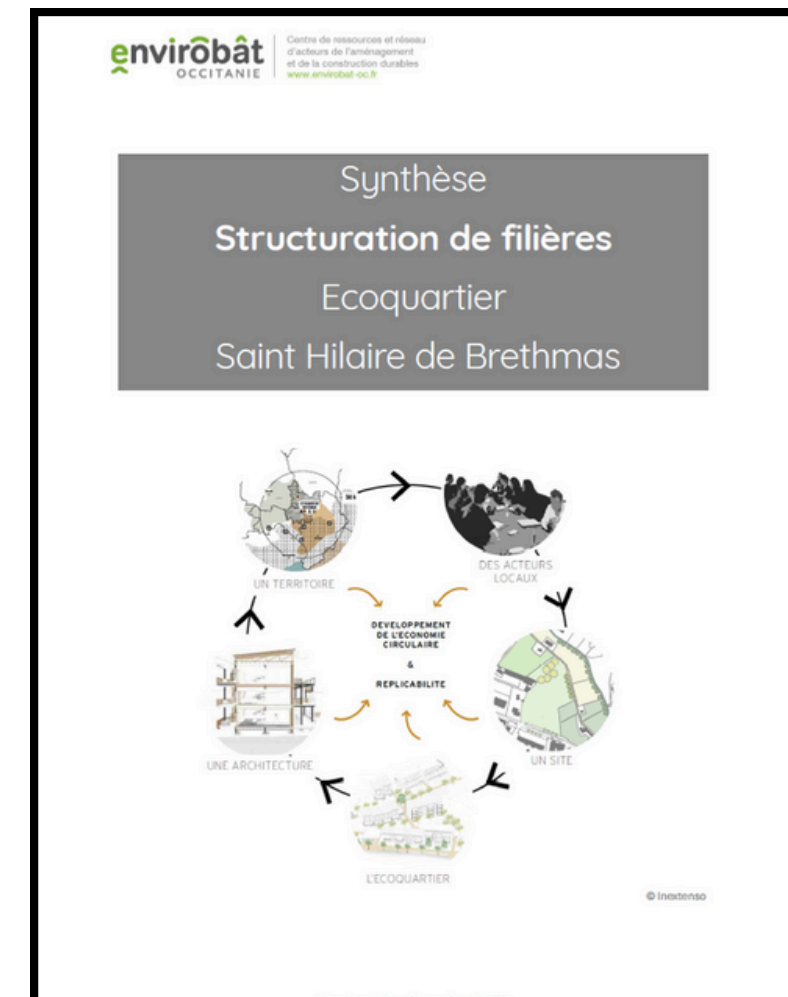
envirobât OCCITANIE

Centre de ressources et réseau d'acteurs de l'aménagement et de la construction durables
www.envirobat-oc.fr

Synthèse
Structuration de filières
Ecoquartier
Saint Hilaire de Brethmas

UN TERRITOIRE

DES ACTEURS LOCAUX

UN SITE

L'ECOQUARTIER

UNE ARCHITECTURE

DEVELOPPEMENT DE L'ECONOMIE CIRCULAIRE
&
REPLICABILITE

© Inextenso